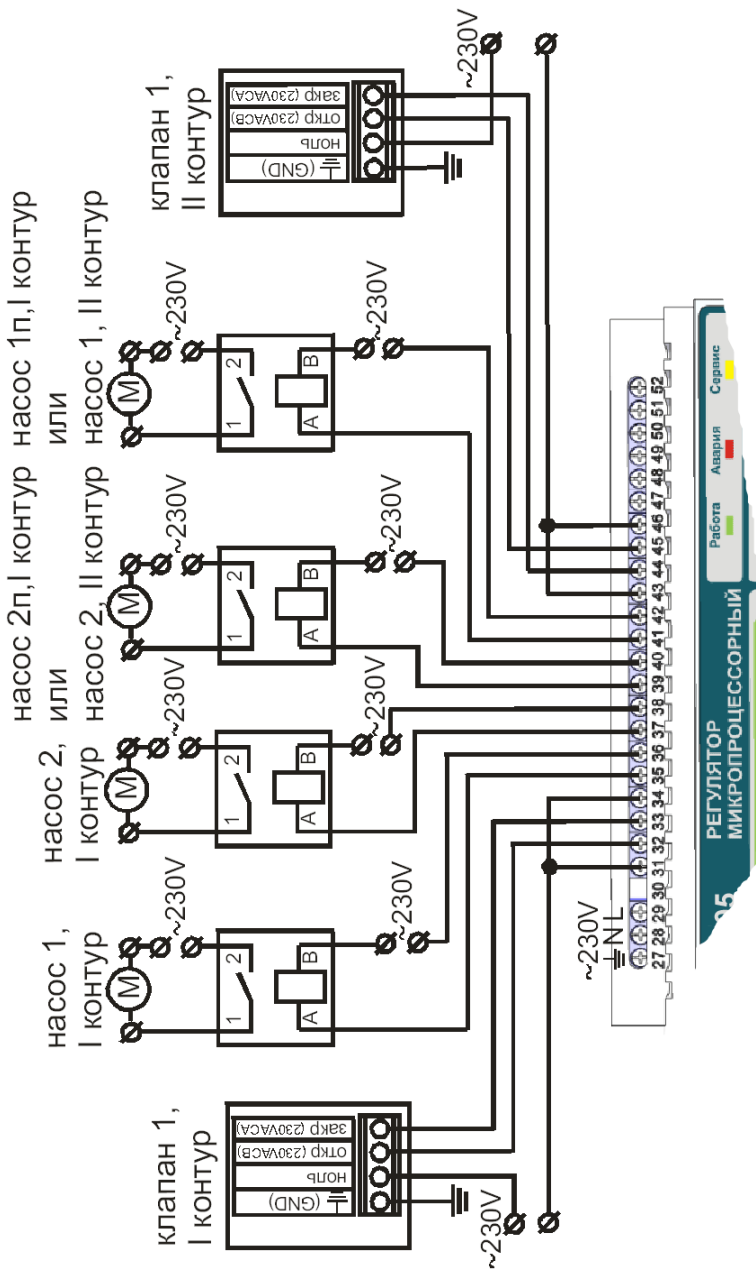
клапан 1, II контур

закр (230VACA)
откр (230VACB)
ноль
(GND)

~230V

насос 1п,I контур
или
насос 1, II контур

~230V
1 2
A B
~230V

насос 2п,I контур
или
насос 2, II контур

~230V
1 2
A B
~230V

насос 2, I контур

~230V
1 2
A B
~230V

насос 1, I контур

~230V
1 2
A B
~230V

клапан 1, I контур

закр (230VACA)
откр (230VACB)
ноль
(GND)

~230V

~230V
N L

27 28 29 30 31 32 33 34 35 36 37 38 39 40 41 42 43 44 45 46 47 48 49 50 51 52

РЕГУЛЯТОР МИКРОПРОЦЕССОРНЫЙ

Работа
Авария
Сервис